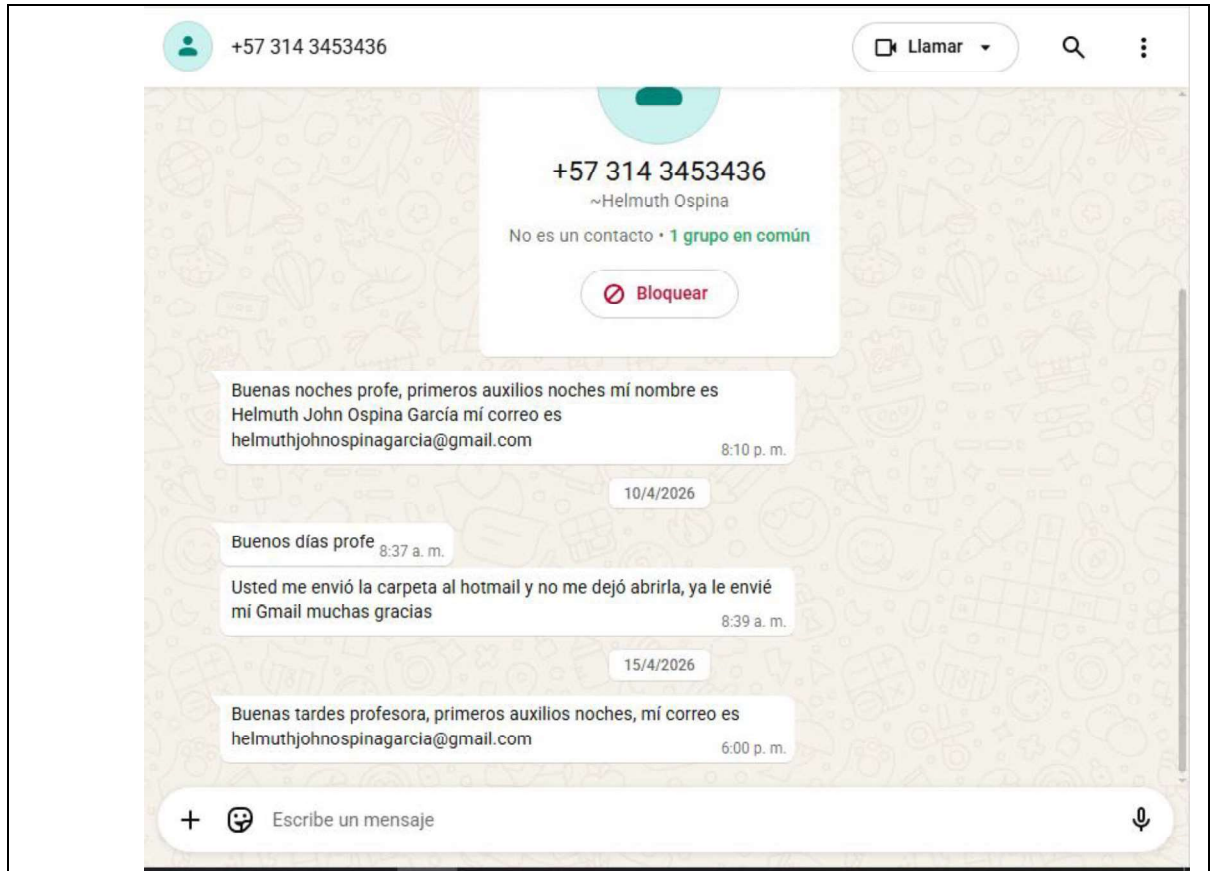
+57 314 3453436

Llamar

+57 314 3453436
~Helmuth Ospina
No es un contacto • 1 grupo en común

Bloquear

Buenas noches profe, primeros auxilios noches mí nombre es Helmuth John Ospina García mí correo es helmuthjohnospinagarcia@gmail.com
8:10 p. m.

10/4/2026

Buenos días profe 8:37 a. m.

Usted me envió la carpeta al hotmail y no me dejó abrirla, ya le envié mí Gmail muchas gracias
8:39 a. m.

15/4/2026

Buenas tardes profesora, primeros auxilios noches, mí correo es helmuthjohnospinagarcia@gmail.com
6:00 p. m.

Escribe un mensaje